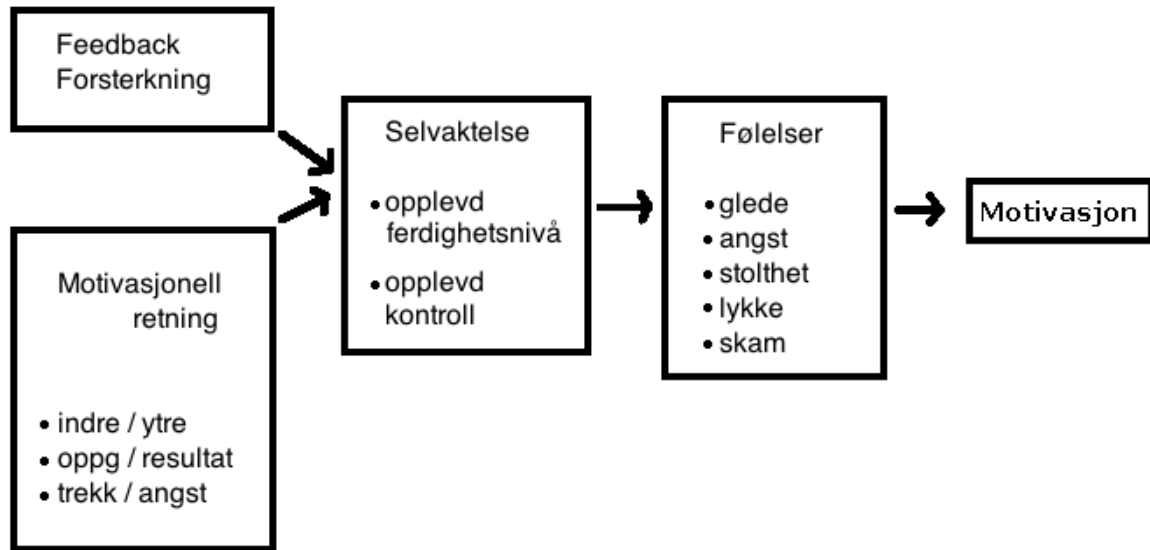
Feedback
Forsterkning

Motivasjonell retning

• indre / ytre
• oppg / resultat
• trekk / angst

Selvaktelse

• opplevd ferdighetsnivå
• opplevd kontroll

Følelser

• glede
• angst
• stolthet
• lykke
• skam

Motivasjon